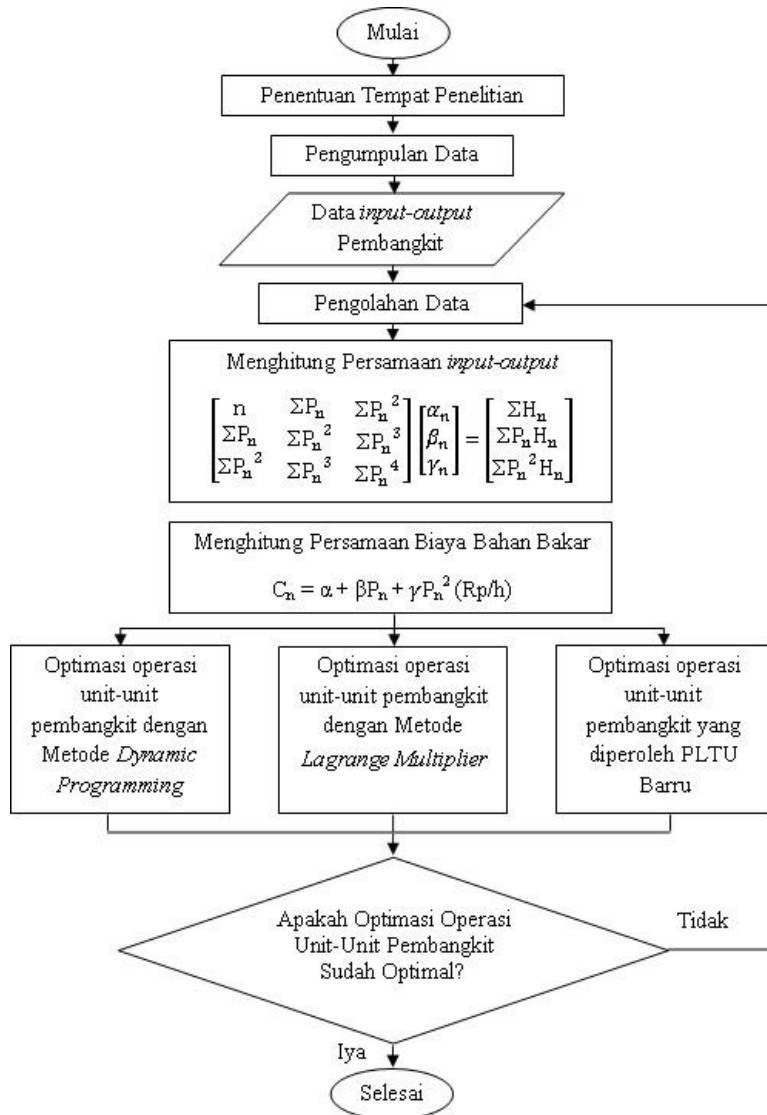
Mulai

Penentuan Tempat Penelitian

Pengumpulan Data

Data *input-output* Pembangkit

Pengolahan Data

Menghitung Persamaan *input-output*

$\begin{bmatrix} n & \Sigma P_n & \Sigma P_n^2 \\ \Sigma P_n & \Sigma P_n^2 & \Sigma P_n^3 \\ \Sigma P_n^2 & \Sigma P_n^3 & \Sigma P_n^4 \end{bmatrix} \begin{bmatrix} \alpha_n \\ \beta_n \\ \gamma_n \end{bmatrix} = \begin{bmatrix} \Sigma H_n \\ \Sigma P_n H_n \\ \Sigma P_n^2 H_n \end{bmatrix}$

Menghitung Persamaan Biaya Bahan Bakar

$C_n = \alpha + \beta P_n + \gamma P_n^2$ (Rp/h)

Optimasi operasi unit-unit pembangkit dengan Metode *Dynamic Programming*

Optimasi operasi unit-unit pembangkit dengan Metode *Lagrange Multiplier*

Optimasi operasi unit-unit pembangkit yang diperoleh PLTU Barru

Apakah Optimasi Operasi Unit-Unit Pembangkit Sudah Optimal?

Tidak

Iya

Selesai